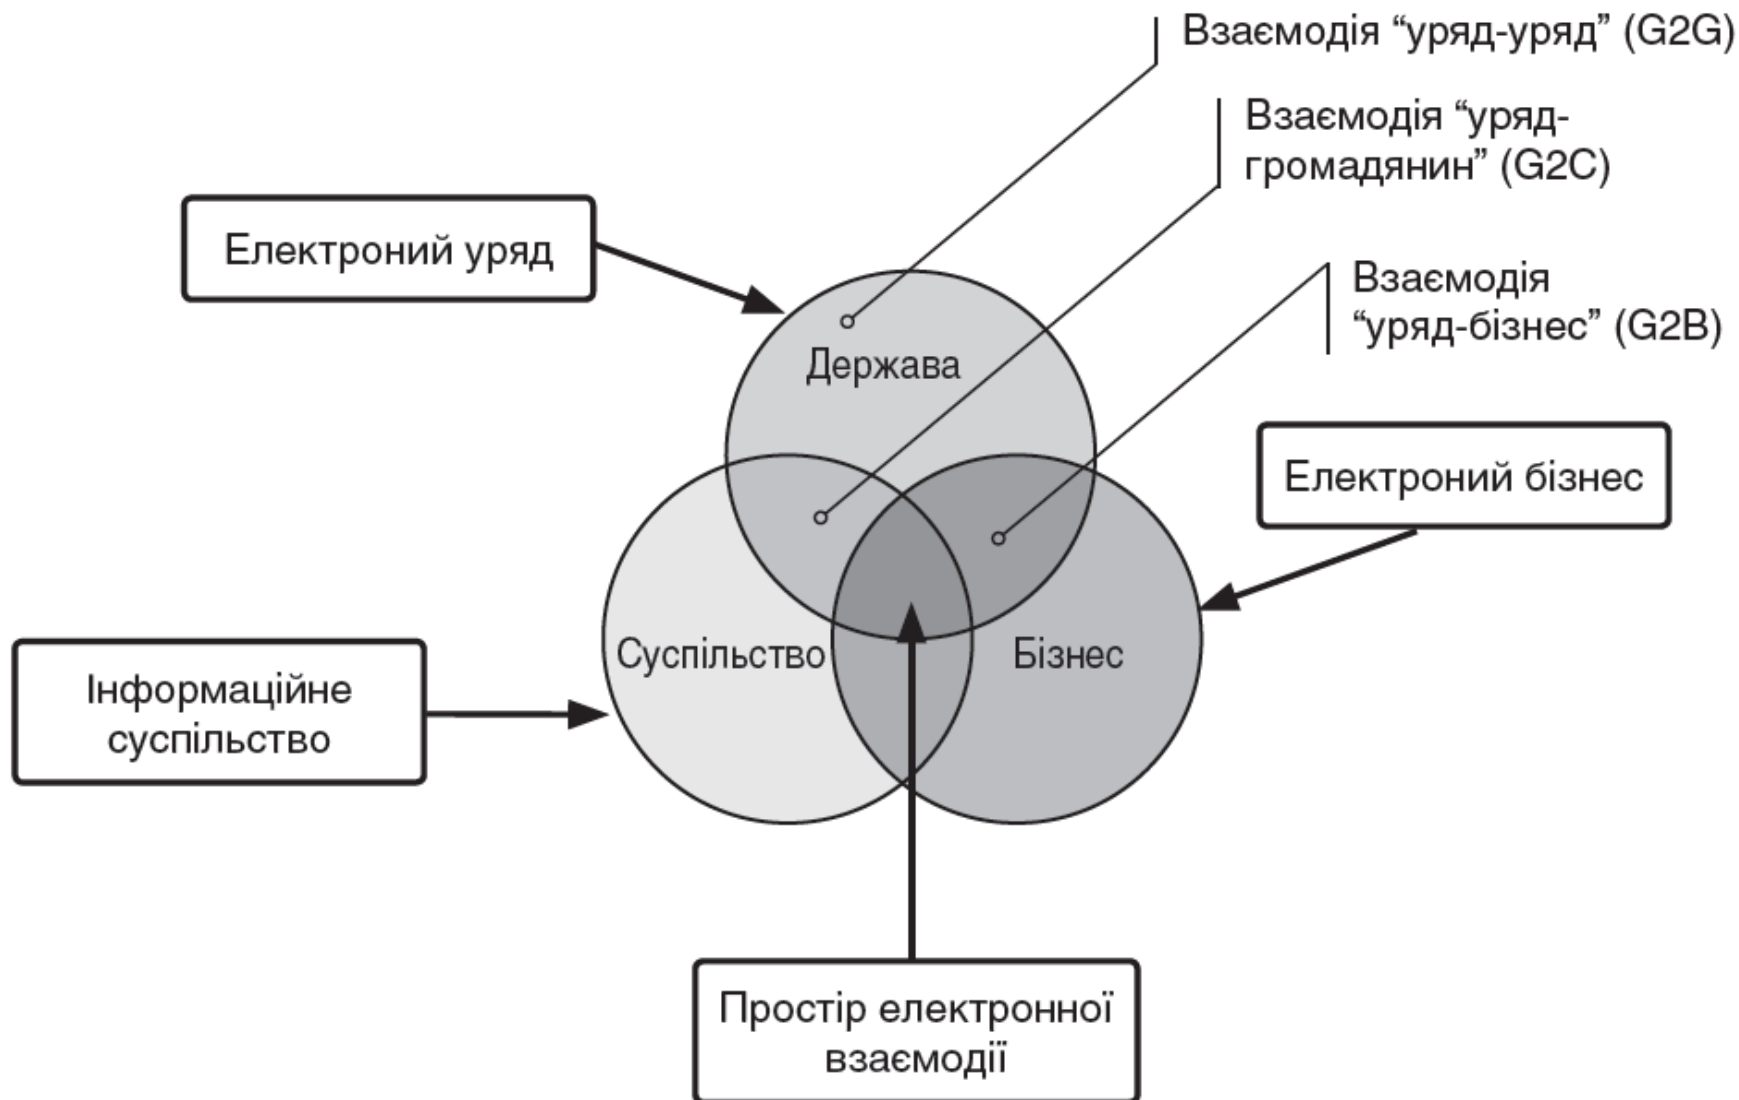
Взаємодія “уряд-уряд” (G2G)

Взаємодія “уряд-громадянин” (G2C)

Електроний уряд

Взаємодія “уряд-бізнес” (G2B)

Держава

Електроний бізнес

Суспільство

Бізнес

Інформаційне суспільство

Простір електронної взаємодії